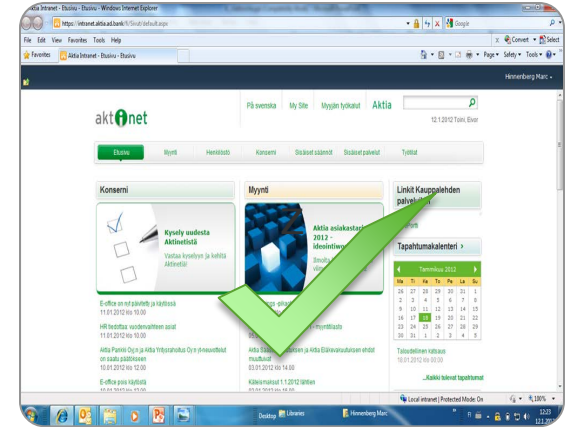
Aktia Intranet - Etusivu - Etusivu - Windows Internet Explorer

https://intranet.aktia.ad.bank/fi/Sivut/default.aspx

Google

File Edit View Favorites Tools Help

Convert Select

Favorites Aktia Intranet - Etusivu - Etusivu

Page Safety Tools

Hinnenberg Marc

aktinet

På svenska My Site Myyjän työkalut Aktia

12.1.2012 Toini, Evor

Etusivu Myynti Henkilöstö Konserni Sisäiset säännöt Sisäiset palvelut Työtilat

Konserni

Kysely uudesta Aktinetistä

Vastaa kyselyyn ja kehitä Aktinetiä!

E-office on nyt päivitetty ja käytössä
11.01.2012 klo 10.00

HR tiedottaa: vuodenvaihteen asiat
11.01.2012 klo 10.00

Aktia Pankki Oyj ja Aktia Yritysrahoitus Oy:n yhteenvetotiedot on saatu päätökseen
10.01.2012 klo 12.00

E-office pois käytöstä
10.01.2012 klo 10.00

Myynti

Aktia asiakastapahtuma 2012 – ideointiwor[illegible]

Smolli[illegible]

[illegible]s -pika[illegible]

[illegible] - myyntitilasto

Aktia Sä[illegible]tien ja Aktia Eläkevakuutuksen ehdot muuttuvat
03.01.2012 klo 14.00

Käteismaksut 1.1.2012 lähtien
03.01.2012 klo 10.00

Linkit Kauppalehden palvelu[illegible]

Tapahtumakalenteri

Tammikuu 2012

| Ma | Ti | Ke | To | Pe | La | Su |
|---|---|---|---|---|---|---|
| 26 | 27 | 28 | 29 | 30 | 31 | 1 |
| 2 | 3 | 4 | 5 | 6 | 7 | 8 |
| 9 | 10 | 11 | 12 | 13 | 14 | 15 |
| 16 | 17 | 18 | 19 | 20 | 21 | 22 |
| 23 | 24 | 25 | 26 | 27 | 28 | 29 |
| 30 | 31 | 1 | 2 | 3 | 4 | 5 |

Talouselämän katsaus
18.01.2012 klo 09.00

...Kaikki tulevat tapahtumat

Local intranet | Protected Mode: On

100%

Desktop Libraries Hinnenberg Marc

12:23
12.1.2012